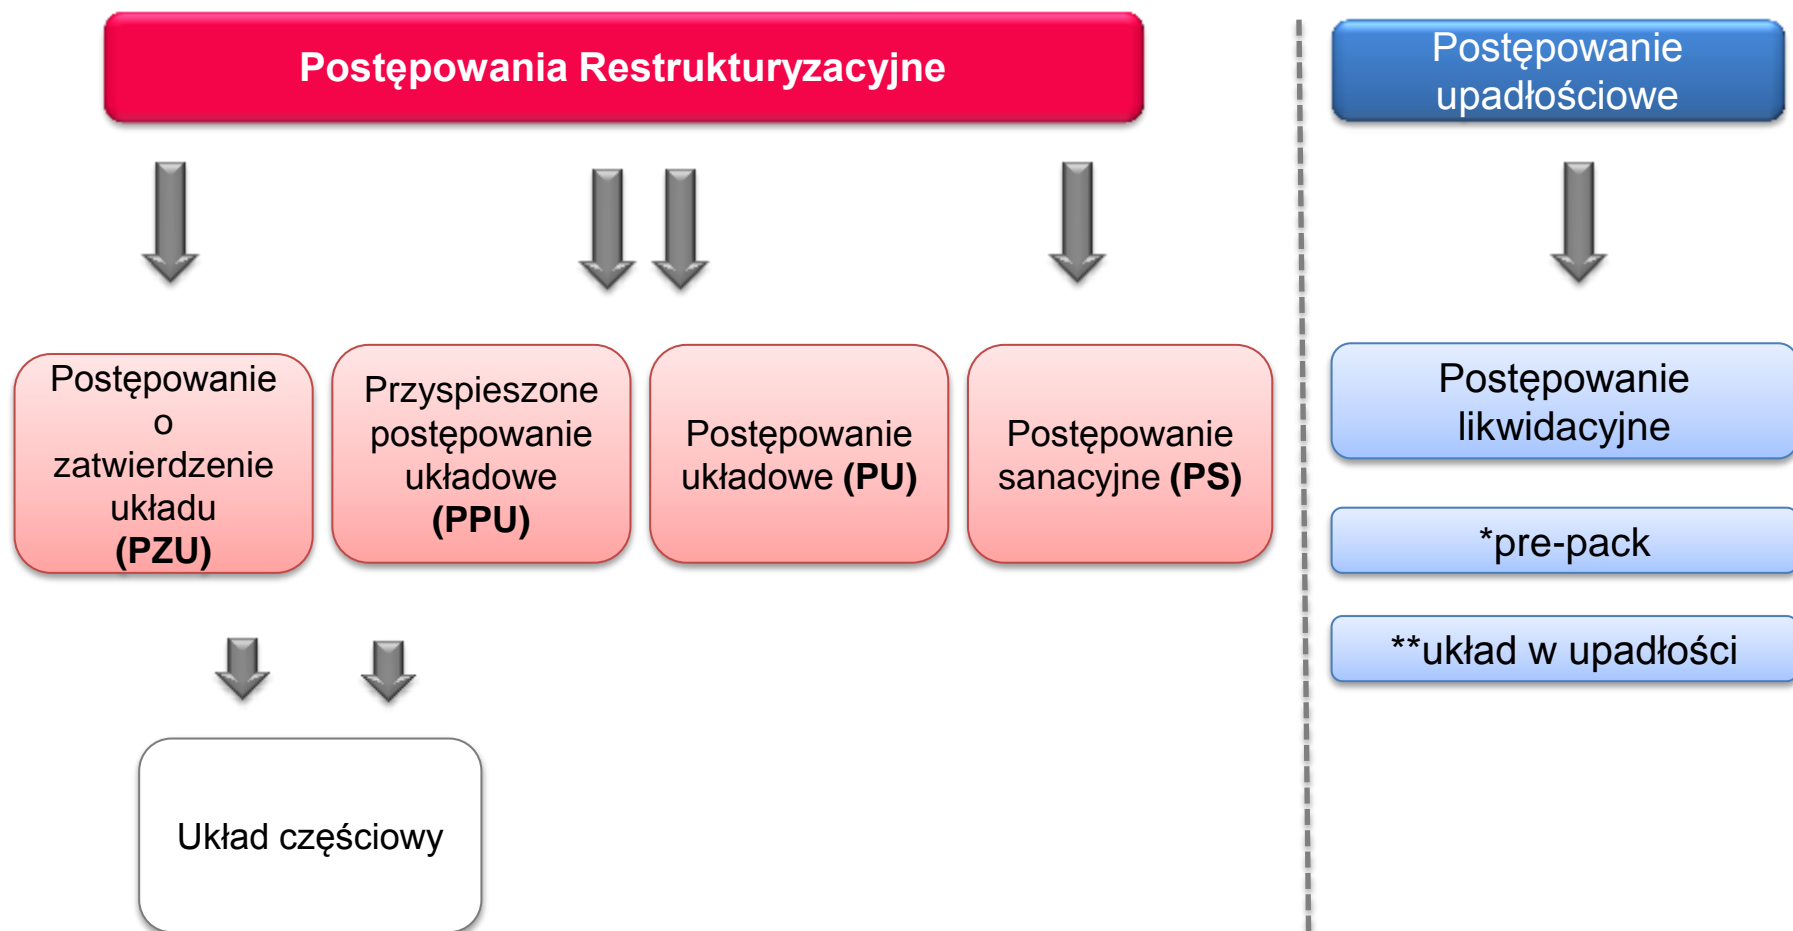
Postępowania Restrukturyzacyjne

Postępowanie upadłościowe

Postępowanie o zatwierdzenie układu (PZU)

Przyspieszone postępowanie układowe (PPU)

Postępowanie układowe (PU)

Postępowanie sanacyjne (PS)

Postępowanie likwidacyjne

*pre-pack

**układ w upadłości

Układ częściowy